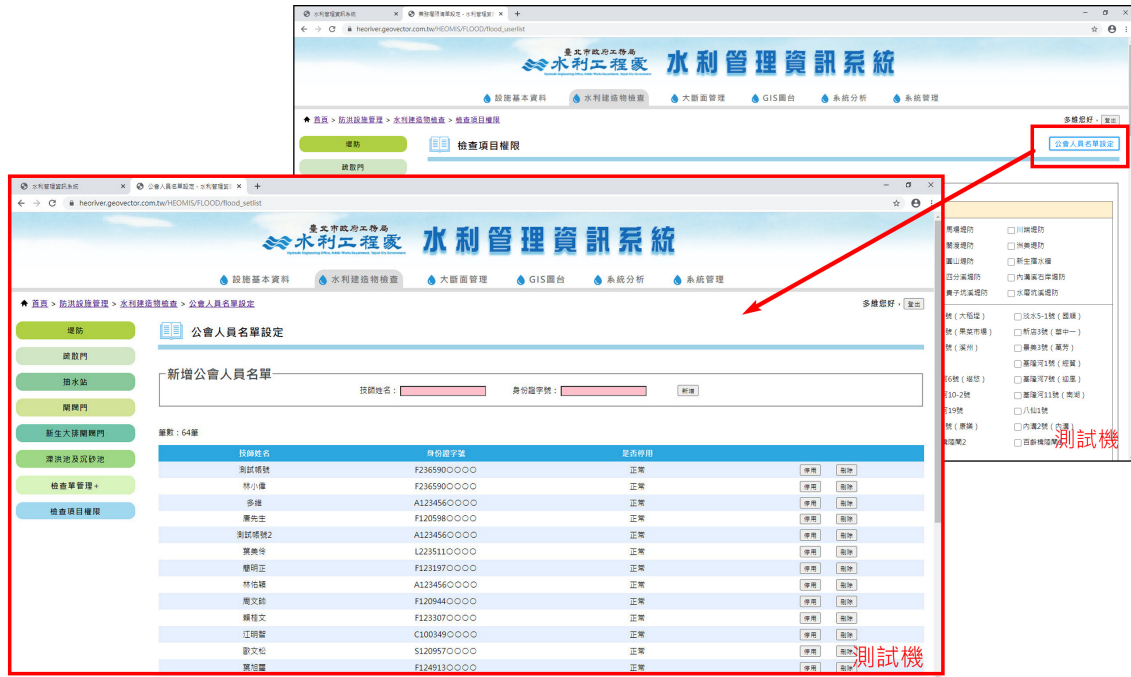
水利管理資訊系統 × 築防檢查項目權限設定 - 水利管理資訊 × +

heoriver.geovector.com.tw/HEOMIS/FLOOD/flood_userlist

臺北市政府工務局
水利工程處
水利管理資訊系統

設施基本資料 水利建造物檢查 大斷面管理 GIS圖台 系統分析 系統管理

首頁 > 防洪設施管理 > 水利建造物檢查 > 檢查項目權限

多維您好， 登出

堤防
疏散門

檢查項目權限

公會人員名單設定

馬場堤防 川端堤防
營漫堤防 洲美堤防
圓山堤防 新生園水欄
四分溪堤防 內溝溪右岸堤防
貴子坑溪堤防 水磨坑溪堤防
號（大稻埕） 汶水5-1號（慈縣）
號（果菜市場） 新店3號（警中一）
號（溪州） 景美3號（萬芳）
基隆河1號（經貿）
6號（堤塔） 基隆河7號（成美）
10-2號 基隆河11號（南湖）
19號 八仙1號
號（康樂） 內溝2號（內溝）
閘2 百齡橋疏散門

測試機

水利管理資訊系統 × 公會人員名單設定 - 水利管理資訊 × +

heoriver.geovector.com.tw/HEOMIS/FLOOD/flood_setlist

臺北市政府工務局
水利工程處
水利管理資訊系統

設施基本資料 水利建造物檢查 大斷面管理 GIS圖台 系統分析 系統管理

首頁 > 防洪設施管理 > 水利建造物檢查 > 公會人員名單設定

多維您好， 登出

堤防
疏散門
抽水站
閘閥門
新生大排閘閥門
滯洪池及沉砂池
檢查單管理 +
檢查項目權限

公會人員名單設定

新增公會人員名單
技師姓名： 身份證字號： 新增

筆數：64筆

| 技師姓名 | 身份證字號 | 是否停用 | | |
|---|---|---|---|---|
| 測試帳號 | F236590○○○○ | 正常 | 停用 | 刪除 |
| 林小偉 | F236590○○○○ | 正常 | 停用 | 刪除 |
| 多維 | A123456○○○○ | 正常 | 停用 | 刪除 |
| 蕭先生 | F120598○○○○ | 正常 | 停用 | 刪除 |
| 測試帳號2 | A123456○○○○ | 正常 | 停用 | 刪除 |
| 葉美伶 | L223511○○○○ | 正常 | 停用 | 刪除 |
| 蕭明正 | F123197○○○○ | 正常 | 停用 | 刪除 |
| 林佑穎 | A123456○○○○ | 正常 | 停用 | 刪除 |
| 周文欽 | F120944○○○○ | 正常 | 停用 | 刪除 |
| 賴桂文 | F123307○○○○ | 正常 | 停用 | 刪除 |
| 江明智 | C100349○○○○ | 正常 | 停用 | 刪除 |
| 歐文松 | S120957○○○○ | 正常 | 停用 | 刪除 |
| 葉旭圖 | F124913○○○○ | 正常 | 停用 | 刪除 |

測試機